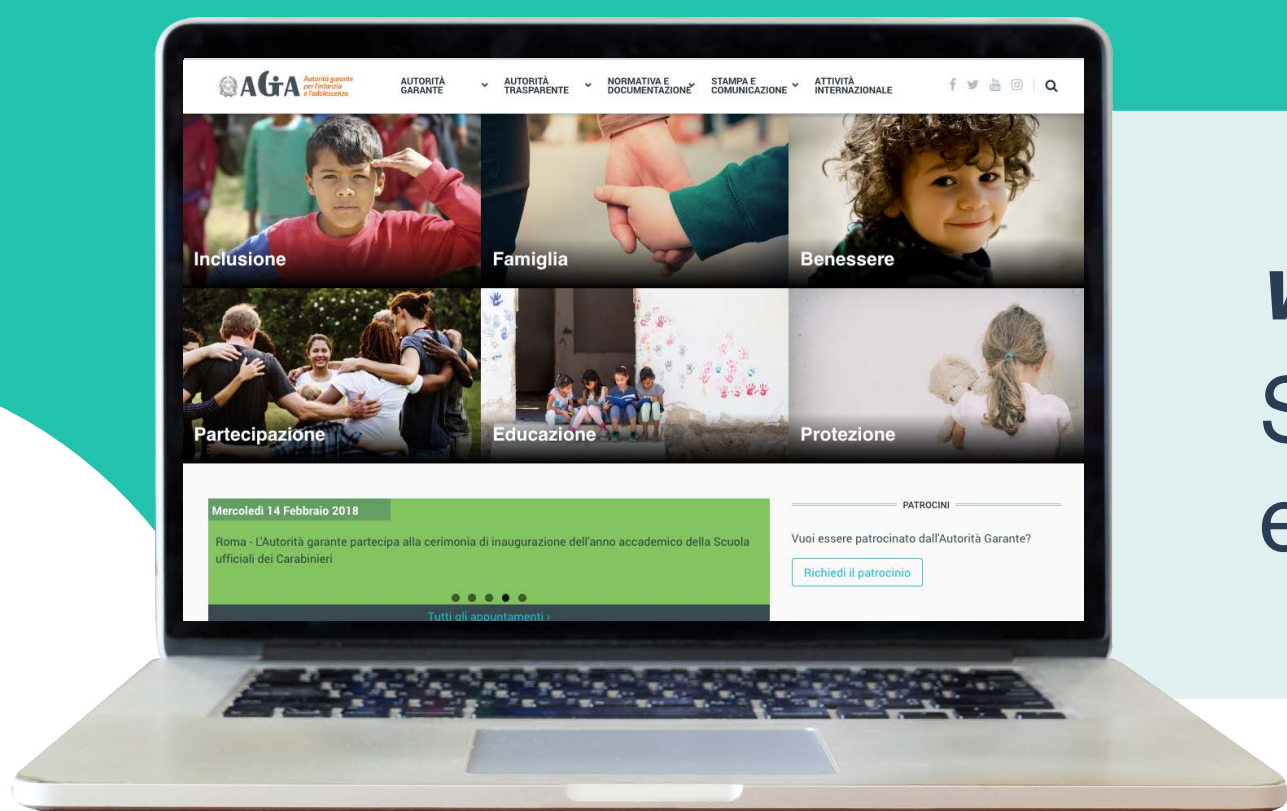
AGIA Autorità garante per l'infanzia e l'adolescenza

AUTORITÀ GARANTE
AUTORITÀ TRASPARENTE
NORMATIVA E DOCUMENTAZIONE
STAMPA E COMUNICAZIONE
ATTIVITÀ INTERNAZIONALE

Inclusione
Famiglia
Benessere
Partecipazione
Educazione
Protezione

Mercoledì 14 Febbraio 2018

Roma - L'Autorità garante partecipa alla cerimonia di inaugurazione dell'anno accademico della Scuola ufficiali dei Carabinieri

Tutti gli appuntamenti ›

PATROCINI

Vuoi essere patrocinato dall'Autorità Garante?

Richiedi il patrocinio

W
S
e